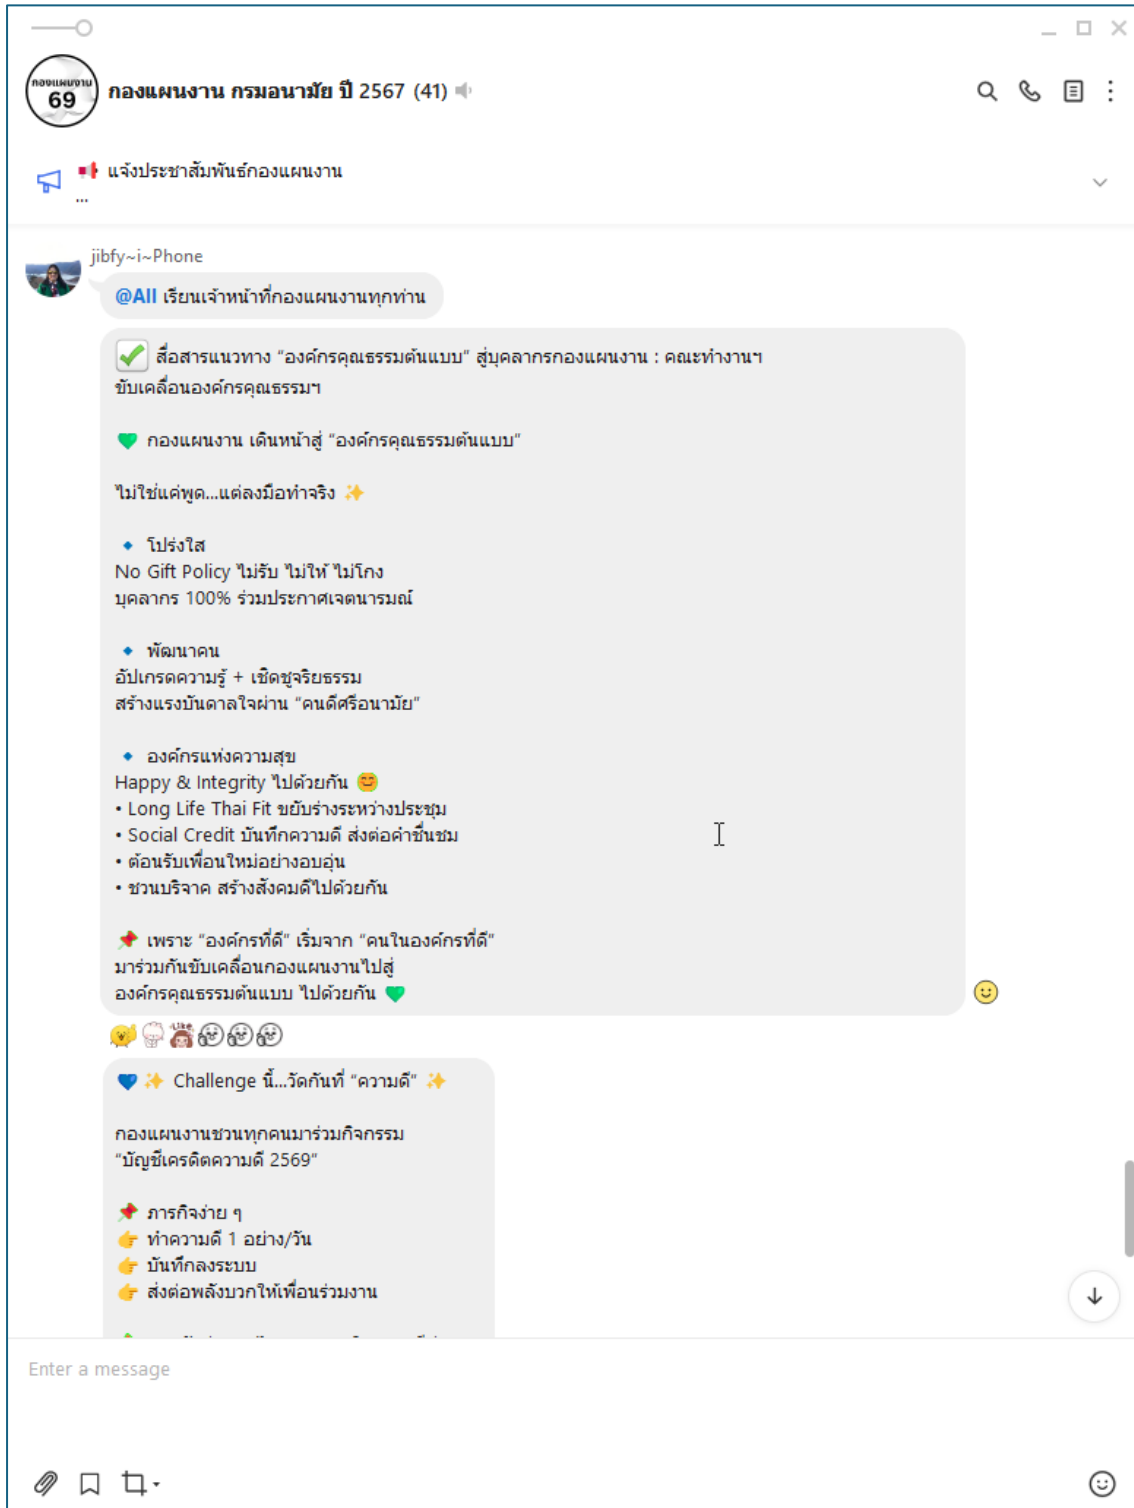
กองแผนงาน
69

กองแผนงาน กรมอนามัย ปี 2567 (41)

แจ้งประชาสัมพันธ์กองแผนงาน
...

jibfy~i~Phone

@All เรียนเจ้าหน้าที่กองแผนงานทุกท่าน

✅ สื่อสารแนวทาง "องค์กรคุณธรรมต้นแบบ" สู่บุคลากรกองแผนงาน : คณะทำงานฯ ขับเคลื่อนองค์กรคุณธรรมฯ

💚 กองแผนงาน เดินหน้าสู่ "องค์กรคุณธรรมต้นแบบ"

ไม่ใช่แค่พูด...แต่ลงมือทำจริง ✨

🔹 โปร่งใส
No Gift Policy ไม่รับ ไม่ให้ ไม่โกง
บุคลากร 100% ร่วมประกาศเจตนารมณ์

🔹 พัฒนาคน
อัปเกรดความรู้ + เชิดชูจริยธรรม
สร้างแรงบันดาลใจผ่าน "คนดีศรีอนามัย"

🔹 องค์กรแห่งความสุข
Happy & Integrity ไปด้วยกัน 😊
• Long Life Thai Fit ขยับร่างระหว่างประชุม
• Social Credit บันทึกความดี ส่งต่อคำชื่นชม
• ต้อนรับเพื่อนใหม่อย่างอบอุ่น
• ชวนบริจาค สร้างสังคมดีไปด้วยกัน

📌 เพราะ "องค์กรที่ดี" เริ่มจาก "คนในองค์กรที่ดี"
มาร่วมกันขับเคลื่อนกองแผนงานไปสู่
องค์กรคุณธรรมต้นแบบ ไปด้วยกัน 💚

💙 ✨ Challenge นี้...วัดกันที่ "ความดี" ✨

กองแผนงานชวนทุกคนมาร่วมกิจกรรม
"บัญชีเครดิตความดี 2569"

📌 ภารกิจง่าย ๆ
👉 ทำความดี 1 อย่าง/วัน
👉 บันทึกลงระบบ
👉 ส่งต่อพลังบวกให้เพื่อนร่วมงาน

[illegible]

Enter a message